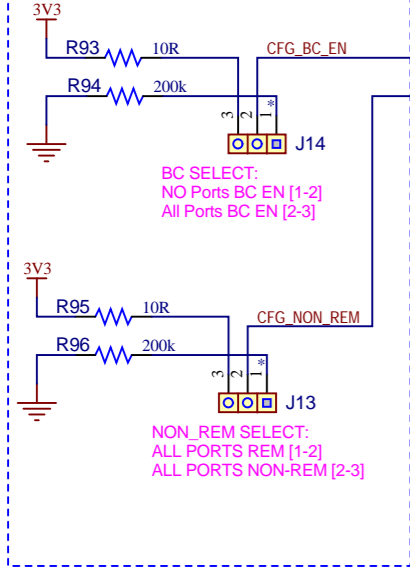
3V3
R93 10R
CFG_BC_EN
R94 200k
3 2 1 *
J14
BC SELECT:
NO Ports BC EN [1-2]
All Ports BC EN [2-3]

3V3
R95 10R
CFG_NON_REM
R96 200k
3 2 1 *
J13
NON_REM SELECT:
ALL PORTS REM [1-2]
ALL PORTS NON-REM [2-3]